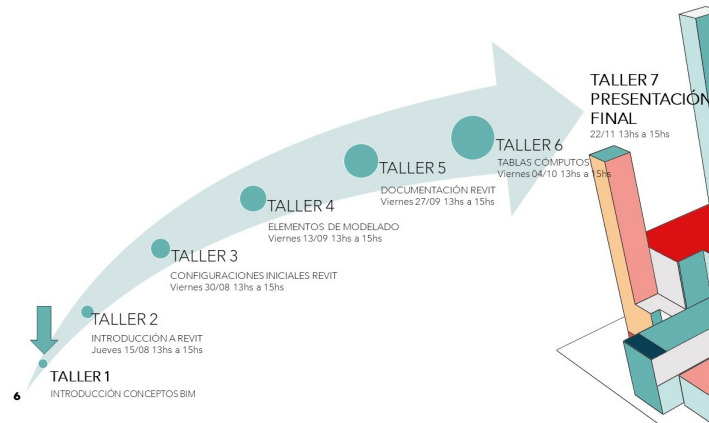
TALLER 7
PRESENTACIÓN
FINAL
22/11 13hs a 15hs

TALLER 6
TABLAS CÓMPUTOS
Viernes 04/10 13hs a 15hs

TALLER 5
DOCUMENTACIÓN REVIT
Viernes 27/09 13hs a 15hs

TALLER 4
ELEMENTOS DE MODELADO
Viernes 13/09 13hs a 15hs

TALLER 3
CONFIGURACIONES INICIALES REVIT
Viernes 30/08 13hs a 15hs

TALLER 2
INTRODUCCIÓN A REVIT
Jueves 15/08 13hs a 15hs

TALLER 1
INTRODUCCIÓN CONCEPTOS BIM

6